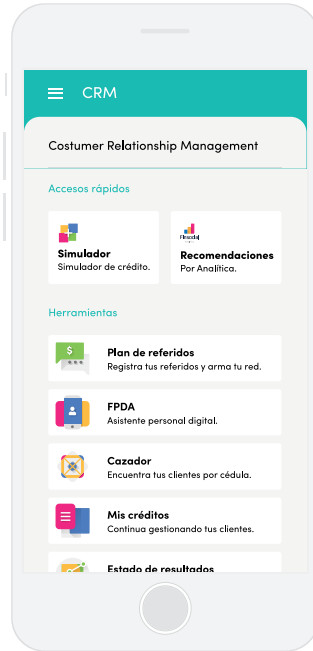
CRM

Costumer Relationship Management

Accesos rápidos

Simulador
Simulador de crédito.

Finandina
Recomendaciones
Por Analítica.

Herramientas

Plan de referidos
Registra tus referidos y arma tu red.

FPDA
Asistente personal digital.

Cazador
Encuentra tus clientes por cédula.

Mis créditos
Continua gestionando tus clientes.

Estado de resultados